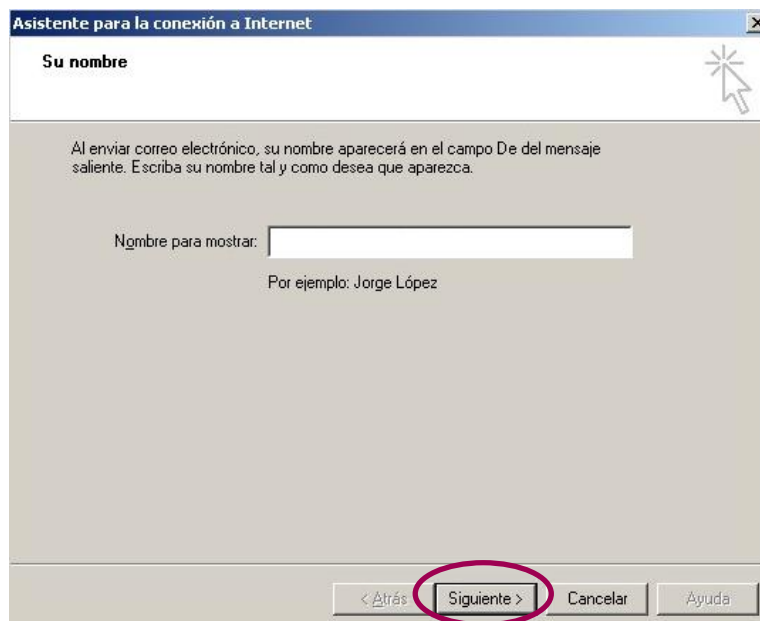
Asistente para la conexión a Internet

Su nombre

Al enviar correo electrónico, su nombre aparecerá en el campo De del mensaje saliente. Escriba su nombre tal y como desea que aparezca.

Nombre para mostrar:

Por ejemplo: Jorge López

< Atrás | Siguiente > | Cancelar | Ayuda